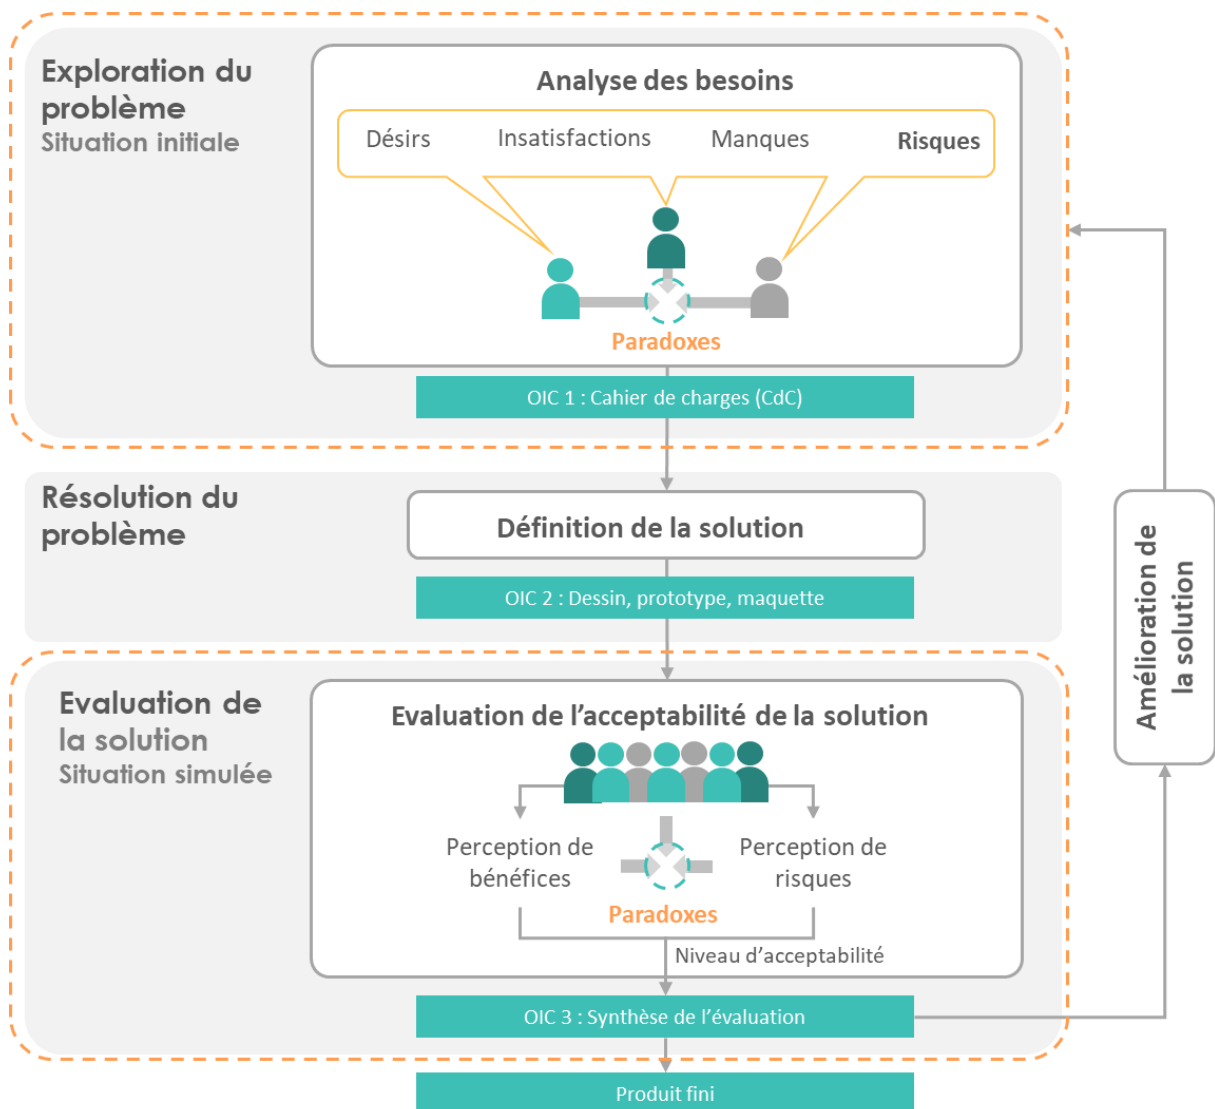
Exploration du problème
Situation initiale

Analyse des besoins

Désirs

Insatisfactions

Manques

Risques

Paradoxes

OIC 1 : Cahier de charges (CdC)

Résolution du problème

Définition de la solution

OIC 2 : Dessin, prototype, maquette

Amélioration de la solution

Evaluation de la solution
Situation simulée

Evaluation de l'acceptabilité de la solution

Perception de bénéfices

Perception de risques

Paradoxes

Niveau d'acceptabilité

OIC 3 : Synthèse de l'évaluation

Produit fini